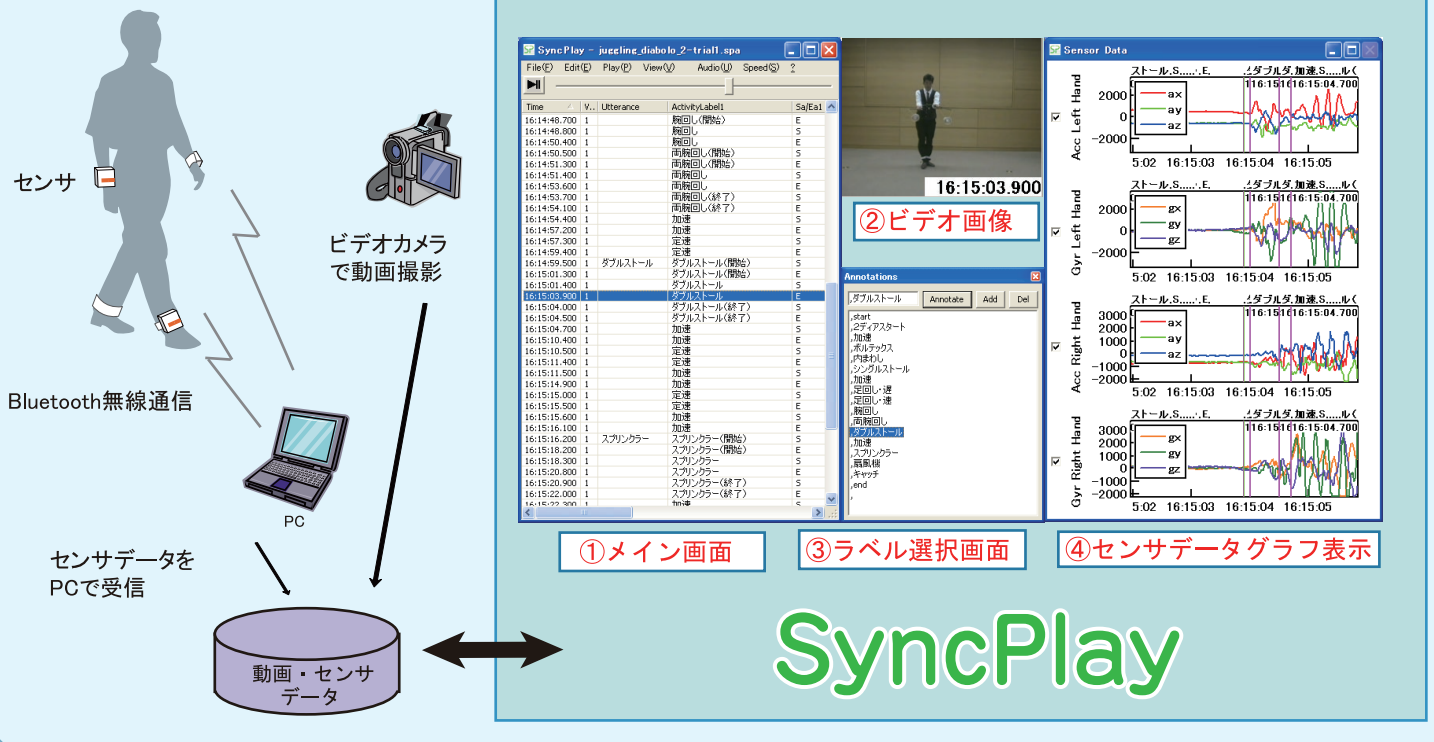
センサ

ビデオカメラで動画撮影

Bluetooth無線通信

PC

センサデータをPCで受信

動画・センサデータ

SyncPlay - juggling_diabolo_2-trial1.spa

File(F) Edit(E) Play(P) View(V) Audio(U) Speed(S) ?

| Time | V.. | Utterance | ActivityLabel1 | Sa/Ea1 |
|---|---|---|---|---|
| 16:14:48.700 | 1 | | 腕回し(開始) | S |
| 16:14:48.800 | 1 | | 腕回し | S |
| 16:14:50.400 | 1 | | 腕回し | E |
| 16:14:50.500 | 1 | | 両腕回し(開始) | S |
| 16:14:51.300 | 1 | | 両腕回し(開始) | E |
| 16:14:51.400 | 1 | | 両腕回し | S |
| 16:14:53.600 | 1 | | 両腕回し | E |
| 16:14:53.700 | 1 | | 両腕回し(終了) | S |
| 16:14:54.100 | 1 | | 両腕回し(終了) | E |
| 16:14:54.400 | 1 | | 加速 | S |
| 16:14:57.200 | 1 | | 加速 | E |
| 16:14:57.300 | 1 | | 定速 | S |
| 16:14:59.400 | 1 | | 定速 | E |
| 16:14:59.500 | 1 | ダブルストール | ダブルストール(開始) | S |
| 16:15:01.300 | 1 | | ダブルストール(開始) | E |
| 16:15:01.400 | 1 | | ダブルストール | S |
| 16:15:03.900 | 1 | | ダブルストール | E |
| 16:15:04.000 | 1 | | ダブルストール(終了) | S |
| 16:15:04.500 | 1 | | ダブルストール(終了) | E |
| 16:15:04.700 | 1 | | 加速 | S |
| 16:15:10.400 | 1 | | 加速 | E |
| 16:15:10.500 | 1 | | 定速 | S |
| 16:15:11.400 | 1 | | 定速 | E |
| 16:15:11.500 | 1 | | 加速 | S |
| 16:15:14.900 | 1 | | 加速 | E |
| 16:15:15.000 | 1 | | 定速 | S |
| 16:15:15.500 | 1 | | 定速 | E |
| 16:15:15.600 | 1 | | 加速 | S |
| 16:15:16.100 | 1 | | 加速 | E |
| 16:15:16.200 | 1 | スプリンクラー | スプリンクラー(開始) | S |
| 16:15:18.200 | 1 | | スプリンクラー(開始) | E |
| 16:15:18.300 | 1 | | スプリンクラー | S |
| 16:15:20.800 | 1 | | スプリンクラー | E |
| 16:15:20.900 | 1 | | スプリンクラー(終了) | S |
| 16:15:22.000 | 1 | | スプリンクラー(終了) | E |
| 16:15:22.300 | 1 | | 加速 | S |

16:15:03.900

②ビデオ画像

Annotations

,ダブルストール Annotate Add Del

,start
,2ディアスタート
,加速
,ボルテックス
,内まわし
,シングルストール
,加速
,定回し・速
,定回し・速
,腕回し
,両腕回し
,ダブルストール
,加速
,スプリンクラー
,扇風機
,キャッチ
,end
,

Sensor Data

ストール,S.....,E. ,ダブルダ,加速,S.....ルく
16:15:04.700
ax ay az
2000 0 -2000
Acc Left Hand
5:02 16:15:03 16:15:04 16:15:05

ストール,S.....,E. ,ダブルダ,加速,S.....ルく
16:15:04.700
gx gy gz
2000 0 -2000
Gyr Left Hand
5:02 16:15:03 16:15:04 16:15:05

ストール,S.....,E. ,ダブルダ,加速,S.....ルく
16:15:04.700
ax ay az
3000 2000 1000 0 -1000 -2000
Acc Right Hand
5:02 16:15:03 16:15:04 16:15:05

ストール,S.....,E. ,ダブルダ,加速,S.....ルく
16:15:04.700
gx gy gz
3000 2000 1000 0 -1000 -2000
Gyr Right Hand
5:02 16:15:03 16:15:04 16:15:05

①メイン画面

③ラベル選択画面

④センサデータグラフ表示

SyncPlay